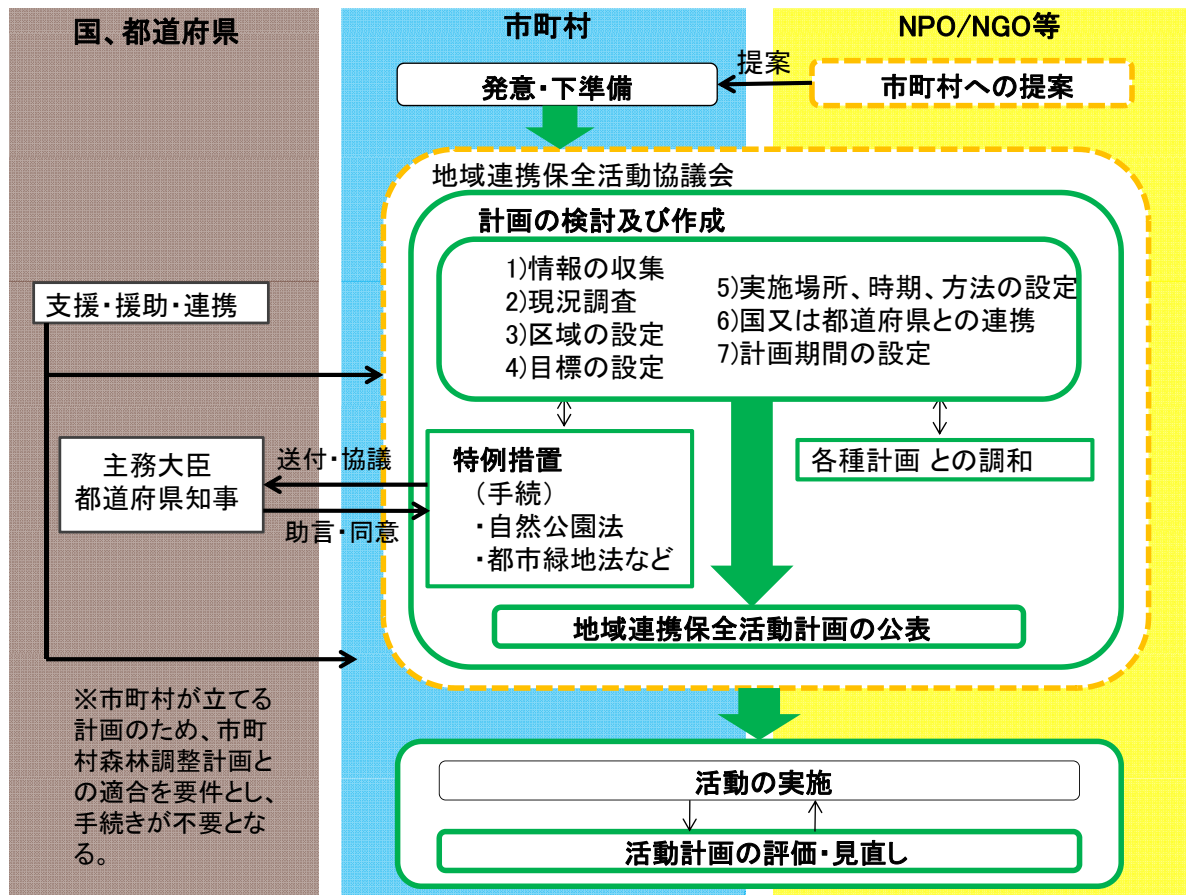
国、都道府県

市町村

NPO/NGO等

提案

発意・下準備

市町村への提案

地域連携保全活動協議会

計画の検討及び作成

1)情報の収集
2)現況調査
3)区域の設定
4)目標の設定

5)実施場所、時期、方法の設定
6)国又は都道府県との連携
7)計画期間の設定

支援・援助・連携

主務大臣
都道府県知事

送付・協議

助言・同意

特例措置
（手続）
・自然公園法
・都市緑地法など

各種計画 との調和

地域連携保全活動計画の公表

※市町村が立てる計画のため、市町村森林調整計画との適合を要件とし、手続きが不要となる。

活動の実施

活動計画の評価・見直し